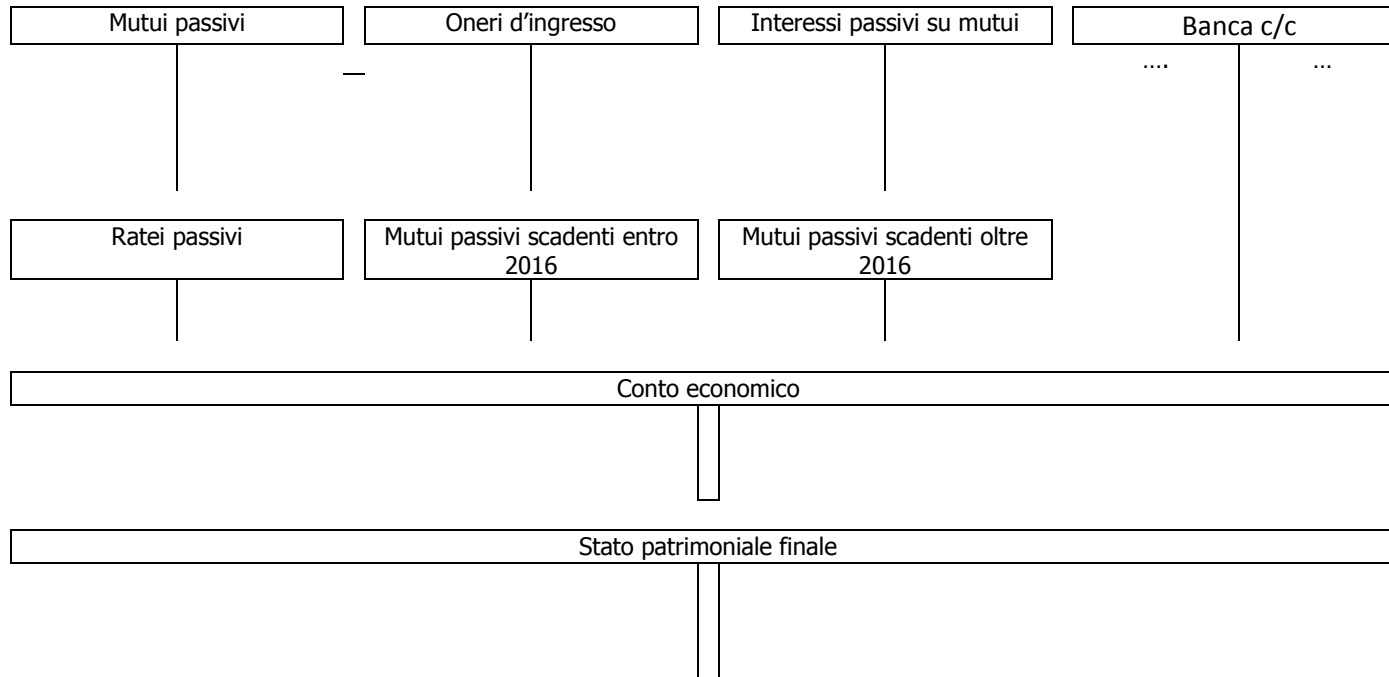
Mutui passivi

Oneri d’ingresso

Interessi passivi su mutui

Banca c/c

….

…

Ratei passivi

Mutui passivi scadenti entro 2016

Mutui passivi scadenti oltre 2016

Conto economico

Stato patrimoniale finale